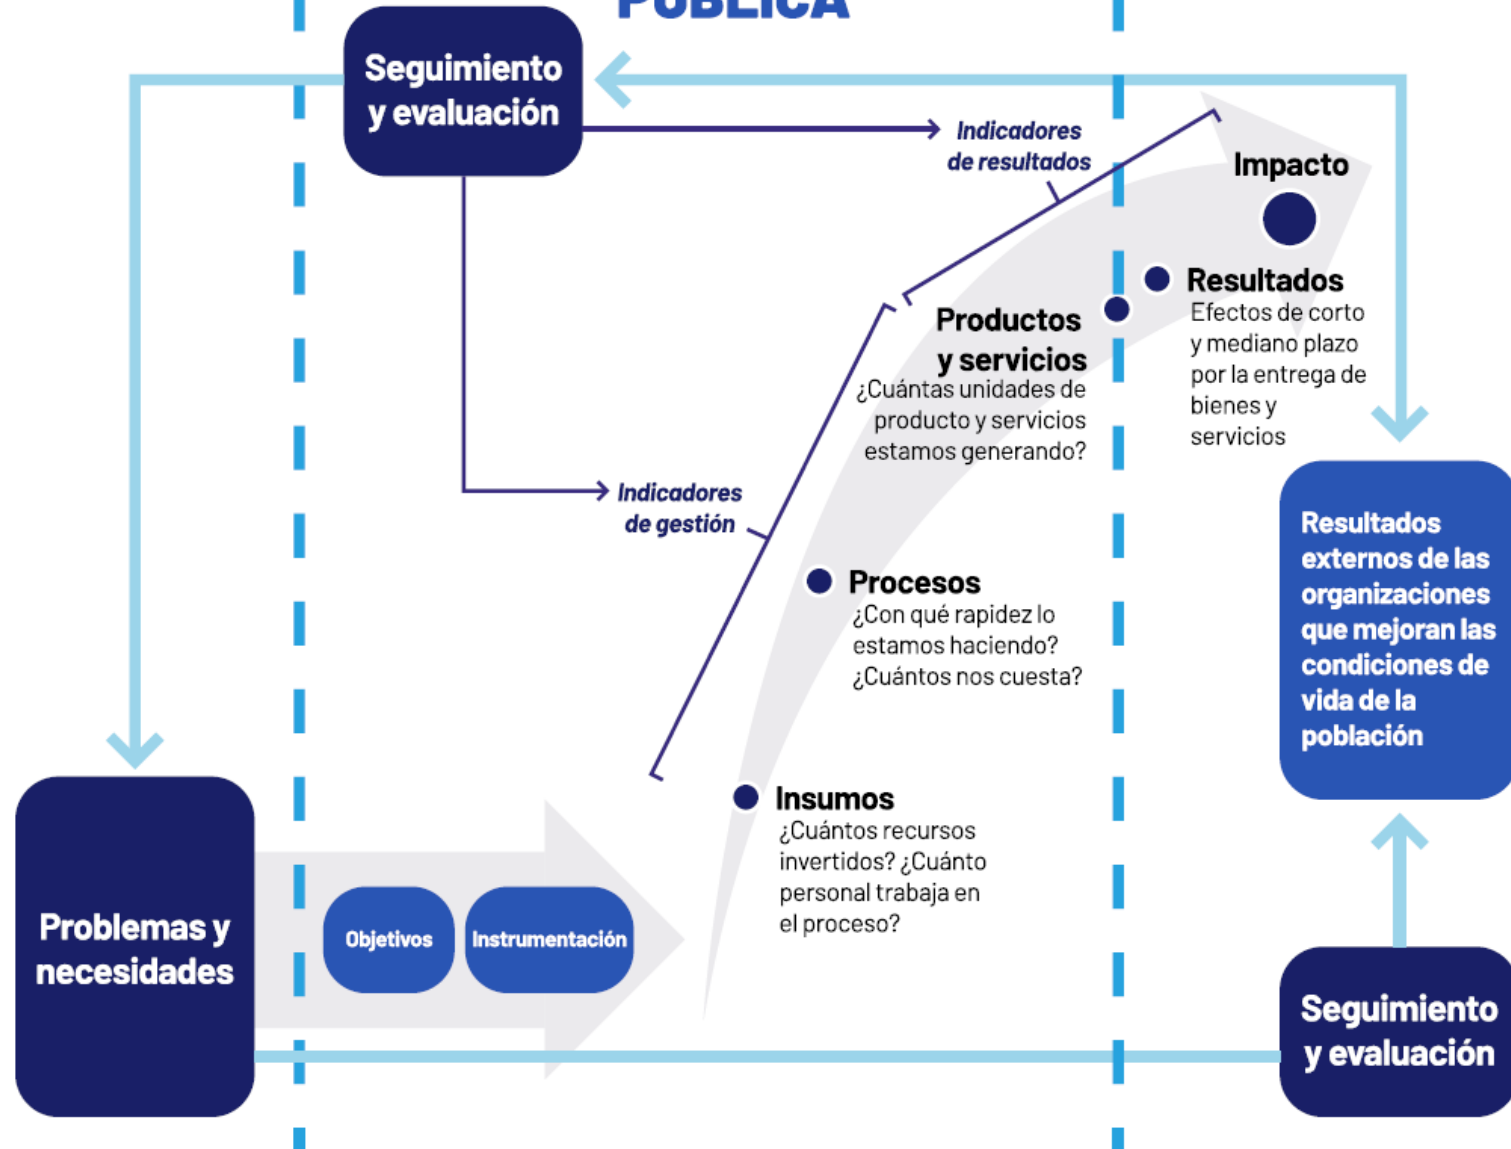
PÚBLICA

Seguimiento y evaluación

Indicadores de resultados

Impacto

Resultados
Efectos de corto y mediano plazo por la entrega de bienes y servicios

Productos y servicios
¿Cuántas unidades de producto y servicios estamos generando?

Indicadores de gestión

Procesos
¿Con qué rapidez lo estamos haciendo? ¿Cuántos nos cuesta?

Insumos
¿Cuántos recursos invertidos? ¿Cuánto personal trabaja en el proceso?

Resultados externos de las organizaciones que mejoran las condiciones de vida de la población

Problemas y necesidades

Objetivos

Instrumentación

Seguimiento y evaluación